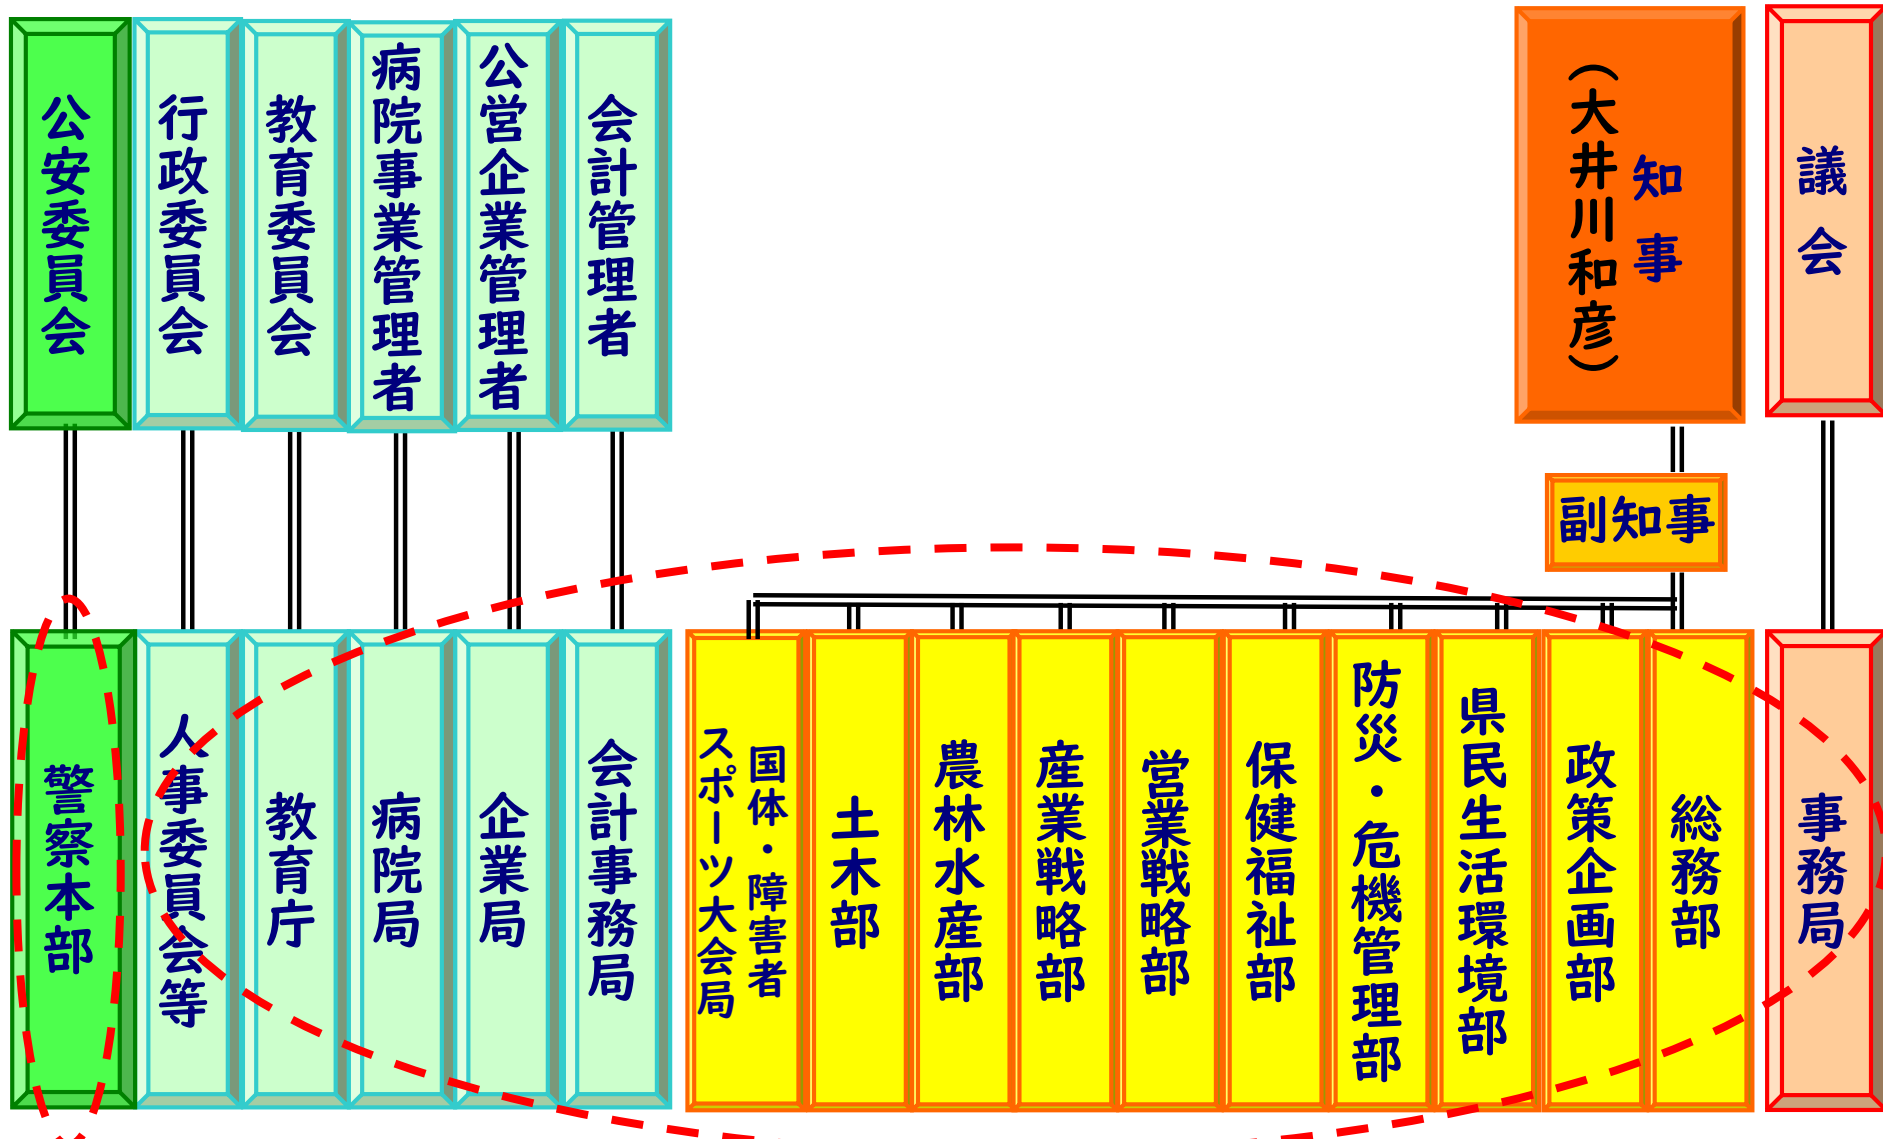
公安委員会

行政委員会

教育委員会

病院事業管理者

公営企業管理者

会計管理者

知事
（大井川和彦）

議会

副知事

警察本部

人事委員会等

教育庁

病院局

企業局

会計事務局

国体・障害者スポーツ大会局

土木部

農林水産部

産業戦略部

営業戦略部

保健福祉部

防災・危機管理部

県民生活環境部

政策企画部

総務部

事務局